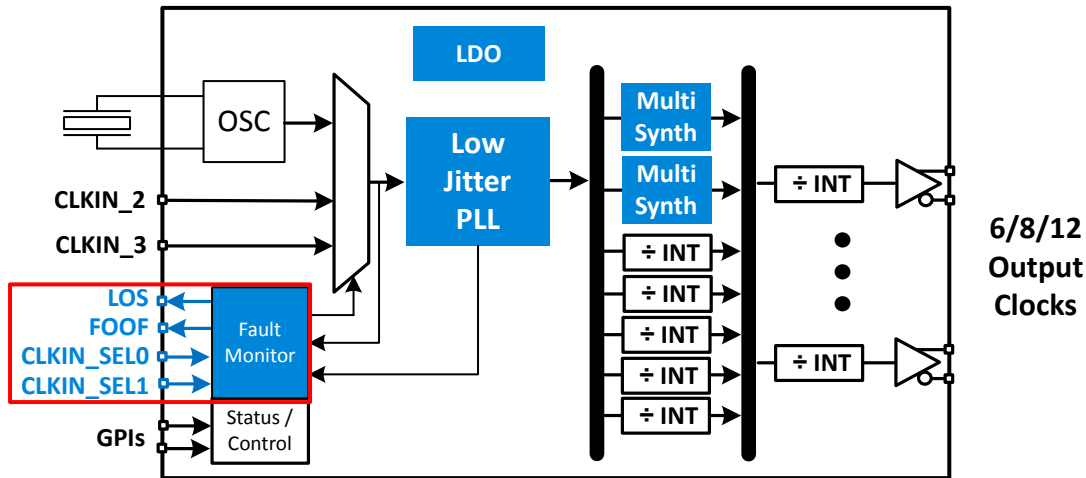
LDO

OSC

CLKIN_2

CLKIN_3

Low Jitter PLL

Multi Synth

Multi Synth

÷ INT

÷ INT

÷ INT

÷ INT

÷ INT

÷ INT

÷ INT

6/8/12 Output Clocks

LOS

FOOF

CLKIN_SEL0

CLKIN_SEL1

Fault Monitor

GPIs

Status / Control